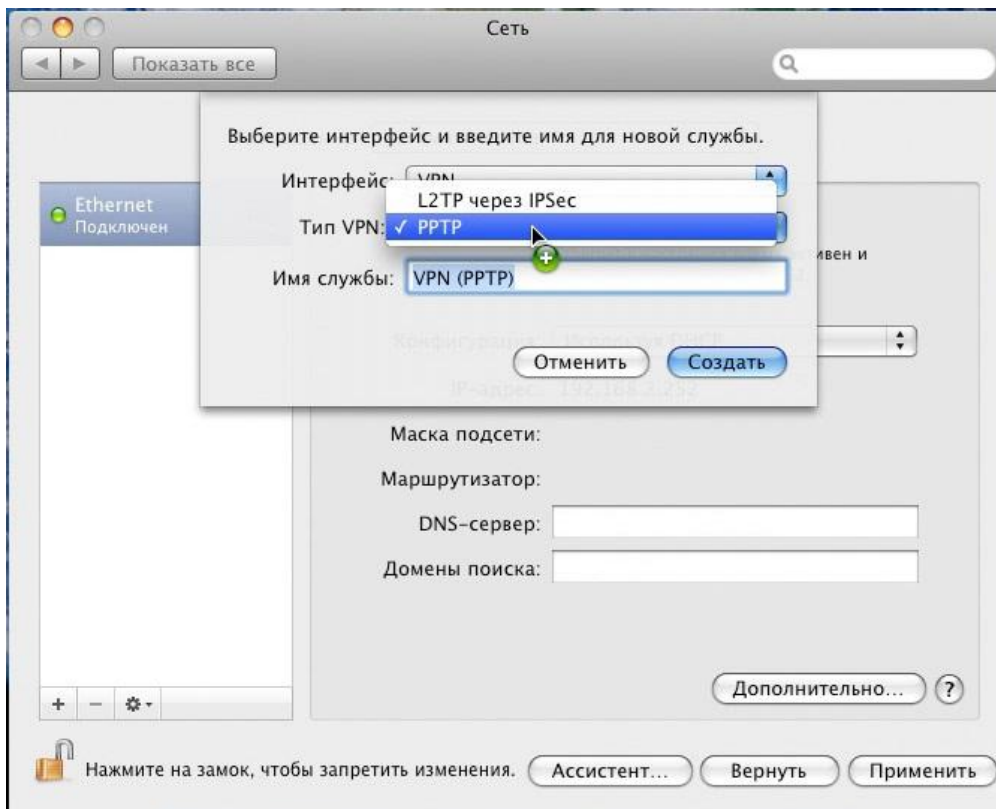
Сеть

Показать все

Выберите интерфейс и введите имя для новой службы.

Интерфейс: VPN

L2TP через IPSec

Тип VPN: ✓ PPTP

Ethernet
Подключен

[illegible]ивен и

Имя службы: VPN (PPTP)

Конфигурация: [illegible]

Отменить
Создать

IP-адрес: 192.168.3.252

Маска подсети:

Маршрутизатор:

DNS-сервер:

Домены поиска:

Дополнительно...
?

Нажмите на замок, чтобы запретить изменения.
Ассистент...
Вернуть
Применить